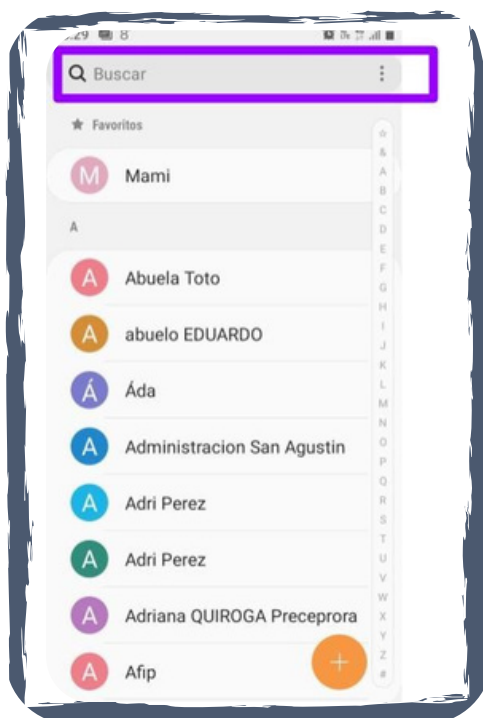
:29 8

Buscar

Favoritos

M Mami

A

A Abuela Toto

A abuelo EDUARDO

Á Áda

A Administracion San Agustin

A Adri Perez

A Adri Perez

A Adriana QUIROGA Preceprora

A Afip

+

☆
&
A
B
C
D
E
F
G
H
I
J
K
L
M
N
O
P
Q
R
S
T
U
V
W
X
Y
Z
#